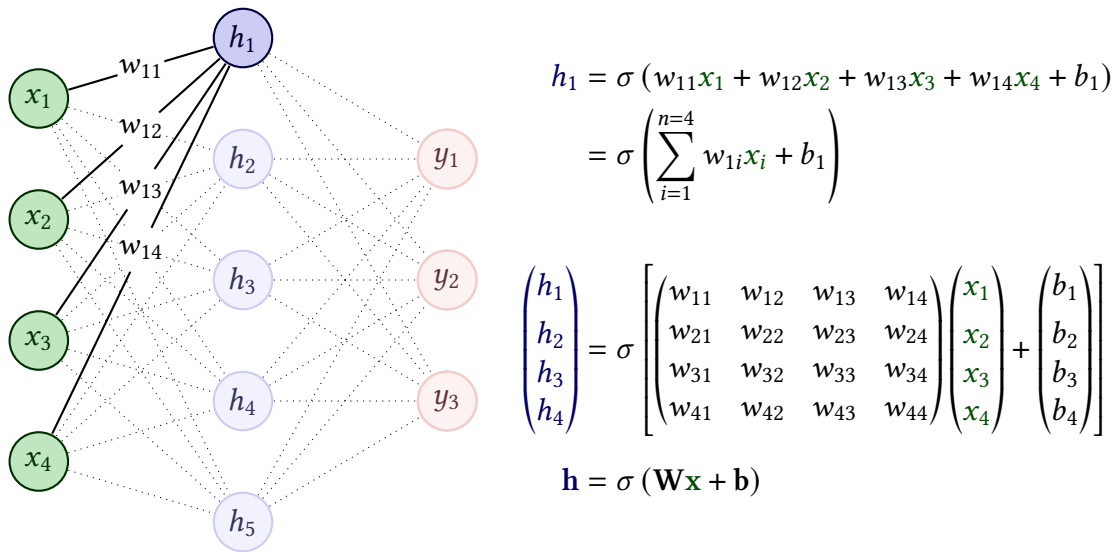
$h_1$

$w_{11}$

$x_1$

$w_{12}$

$h_2$

$y_1$

$x_2$

$w_{13}$

$w_{14}$

$h_3$

$y_2$

$x_3$

$h_4$

$y_3$

$x_4$

$h_5$

$h_1 = \sigma\left(w_{11}x_1 + w_{12}x_2 + w_{13}x_3 + w_{14}x_4 + b_1\right)$
$= \sigma\left(\sum_{i=1}^{n=4} w_{1i}x_i + b_1\right)$

$\begin{pmatrix} h_1 \\ h_2 \\ h_3 \\ h_4 \end{pmatrix} = \sigma\left[\begin{pmatrix} w_{11} & w_{12} & w_{13} & w_{14} \\ w_{21} & w_{22} & w_{23} & w_{24} \\ w_{31} & w_{32} & w_{33} & w_{34} \\ w_{41} & w_{42} & w_{43} & w_{44} \end{pmatrix}\begin{pmatrix} x_1 \\ x_2 \\ x_3 \\ x_4 \end{pmatrix} + \begin{pmatrix} b_1 \\ b_2 \\ b_3 \\ b_4 \end{pmatrix}\right]$

$\mathbf{h} = \sigma\left(\mathbf{W}\mathbf{x} + \mathbf{b}\right)$